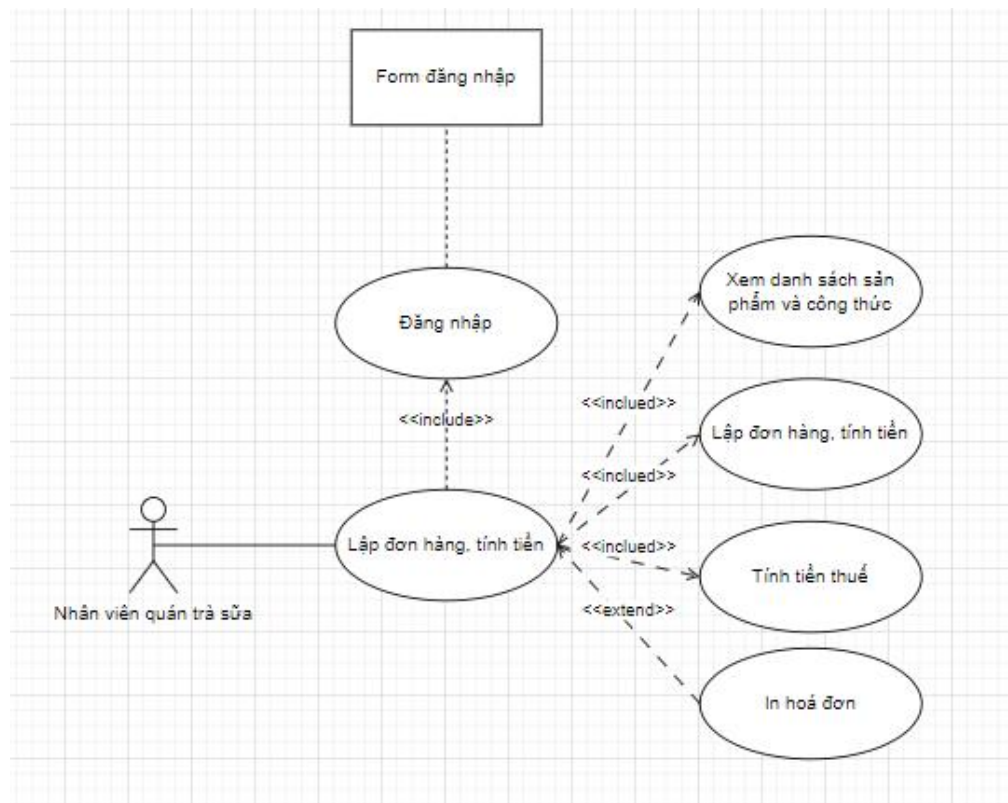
Form đăng nhập

Đăng nhập

<<include>>

Xem danh sách sản phẩm và công thức

<<inclued>>

Lập đơn hàng, tính tiền

<<inclued>>

Lập đơn hàng, tính tiền

<<inclued>>

Tính tiền thuế

<<extend>>

In hoá đơn

Nhân viên quán trà sữa